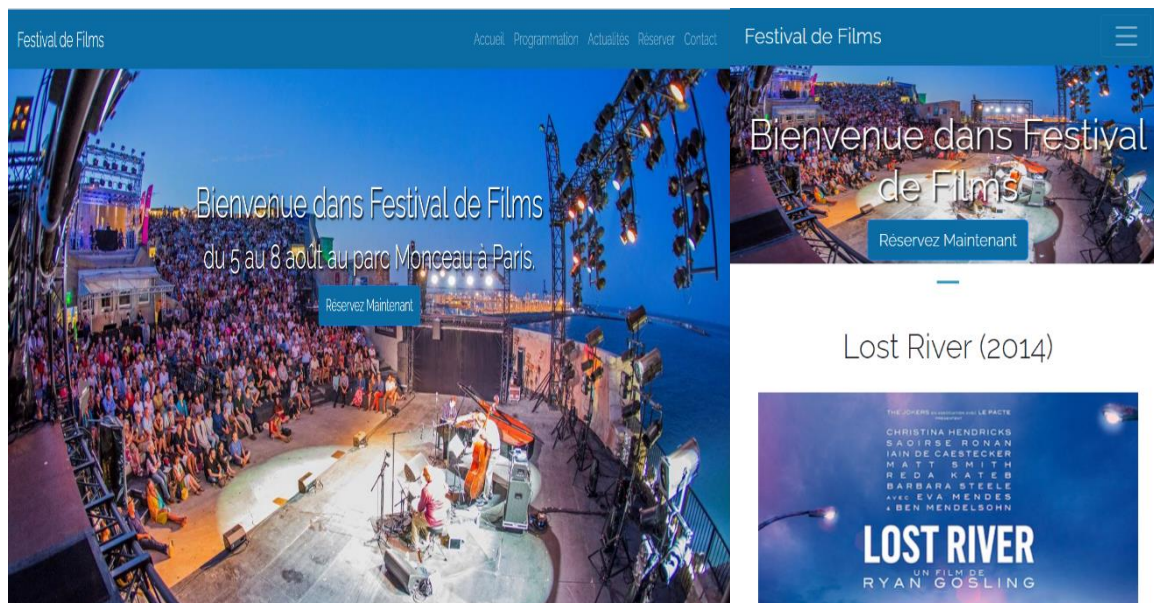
Festival de Films

Accueil Programmation Actualités Réserver Contact

Bienvenue dans Festival de Films

du 5 au 8 août au parc Monceau à Paris.

Réservez Maintenant

Festival de Films

Bienvenue dans Festival de Films

Réservez Maintenant

Lost River (2014)

THE JOKERS EN ASSOCIATION AVEC LE PACTE PRÉSENTENT

CHRISTINA HENDRICKS
SAOIRSE RONAN
IAIN DE CAESTECKER
MATT SMITH
REDA KATEB
BARBARA STEELE
AVEC EVA MENDES
& BEN MENDELSOHN

LOST RIVER

UN FILM DE
RYAN GOSLING